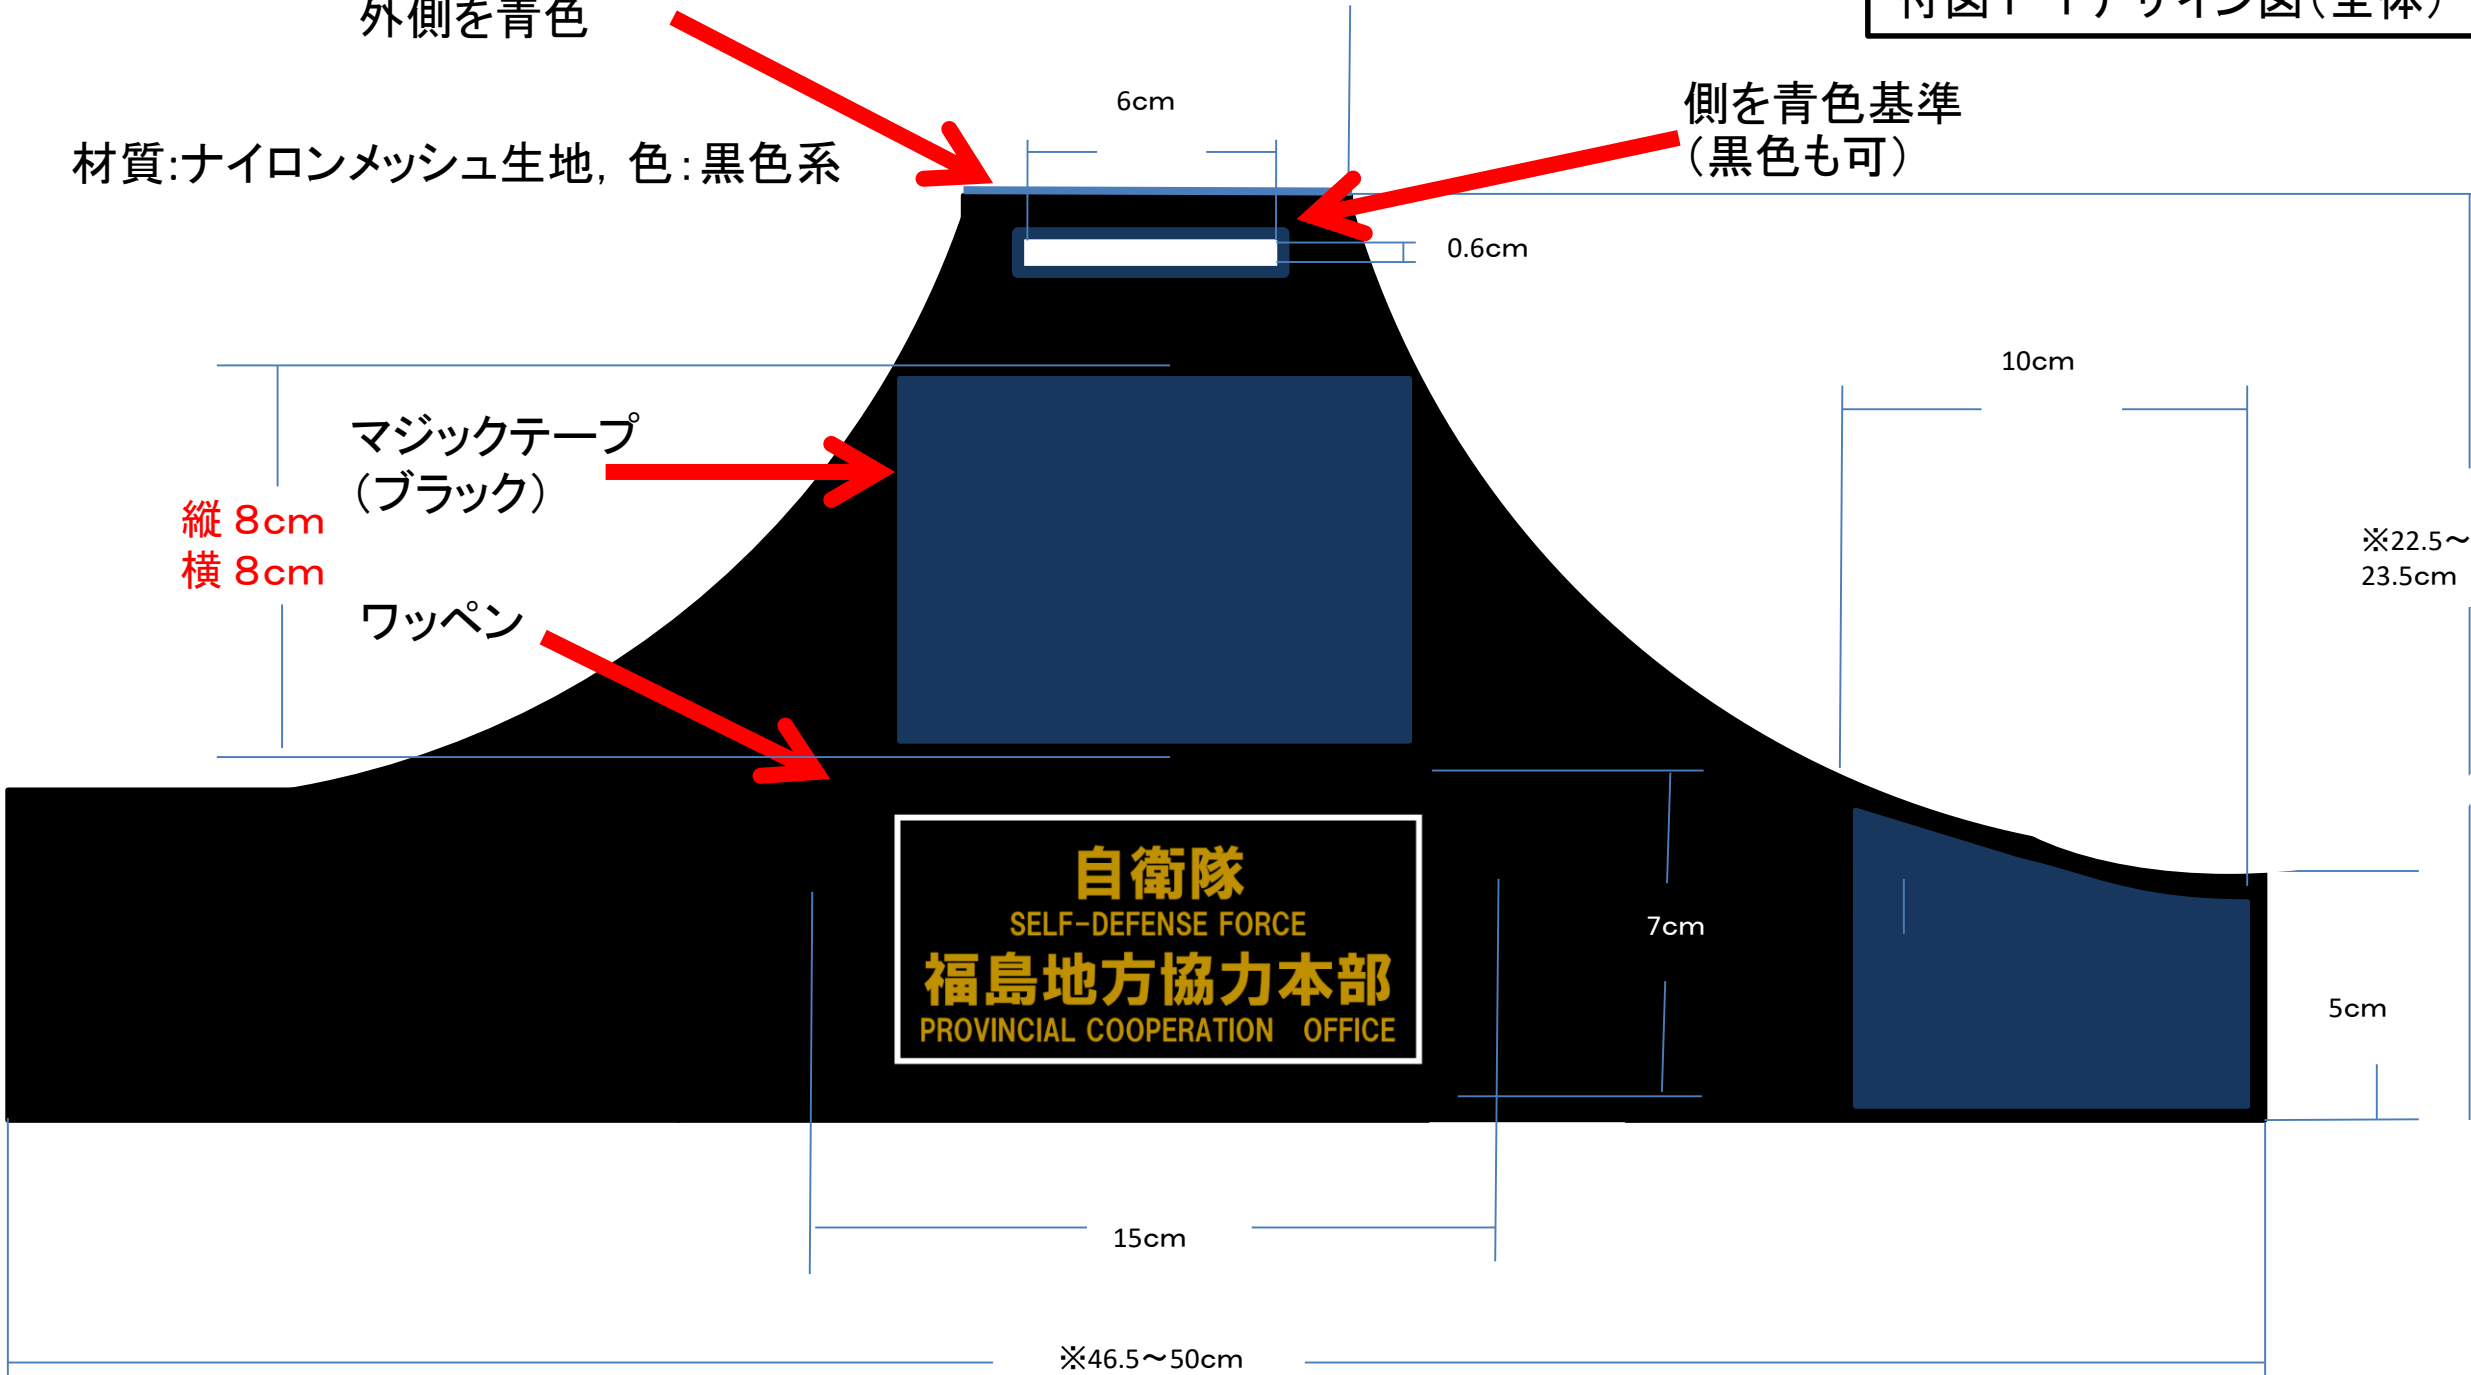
外側を青色

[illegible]デザイン図（全体）

6cm

材質:ナイロンメッシュ生地，色：黒色系

側を青色基準
（黒色も可）

0.6cm

10cm

マジックテープ
（ブラック）

縦 8cm
横 8cm

ワッペン

※22.5～
23.5cm

自衛隊
SELF-DEFENSE FORCE
福島地方協力本部
PROVINCIAL COOPERATION OFFICE

7cm

5cm

15cm

※46.5～50cm